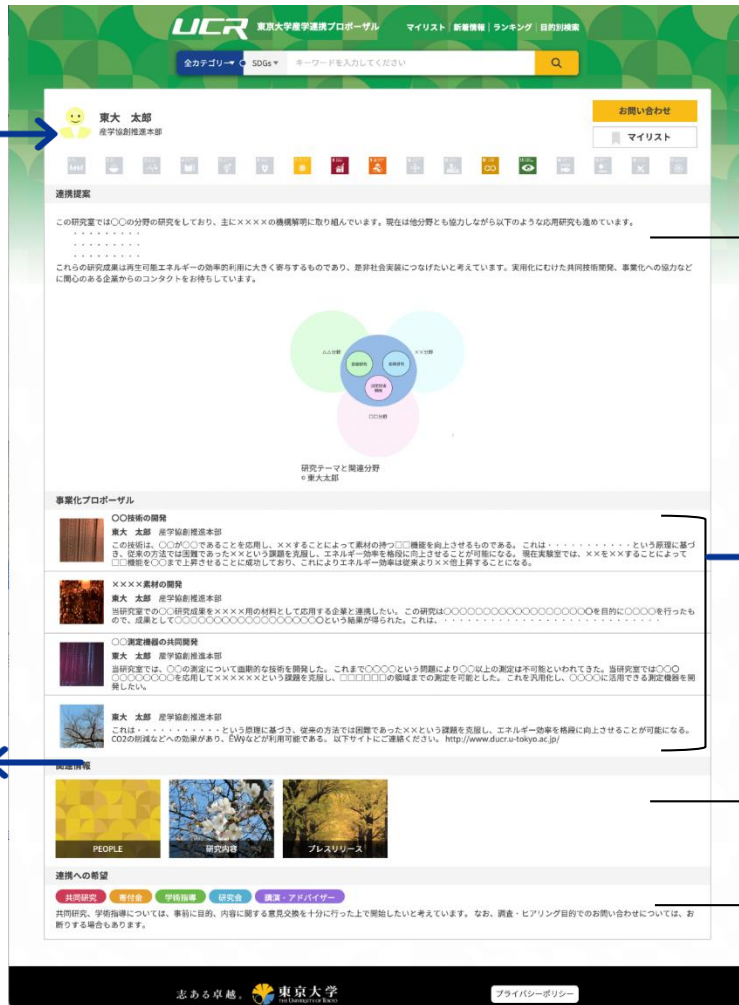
UCR 東京大学産学連携プロポーザル マイリスト | 新着情報 | ランキング | 目的別検索

全カテゴリー SDGs キーワードを入力してください

東大 太郎
産学協創推進本部

お問い合わせ
マイリスト

連携提案

この研究室では〇〇の分野の研究をしており、主に××××の機構解明に取り組んでいます。現在は他分野とも協力しながら以下のような応用研究も進めています。
・・・・・・・・・
・・・・・・・・・
・・・・・・・・・
これらの研究成果は再生可能エネルギーの効率的利用に大きく寄与するものであり、是非社会実装につなげたいと考えています。実用化にむけた共同技術開発、事業化への協力などに関心のある企業からのコンタクトをお待ちしています。

△△分野
××分野
〇〇分野

研究テーマと関連分野
© 東大太郎

事業化プロポーザル

〇〇技術の開発
東大 太郎 産学協創推進本部
この技術は、〇〇が〇〇であることを応用し、××することによって素材の持つ□□機能を向上させるものである。これは・・・・・・・・・・・という原理に基づき、従来の方法では困難であった××という課題を克服し、エネルギー効率を格段に向上させることが可能になる。現在実験室では、××を××することによって□□機能を〇〇まで上昇させることに成功しており、これによりエネルギー効率は従来より××倍上昇することになる。

××××素材の開発
東大 太郎 産学協創推進本部
当研究室での〇〇研究成果を××××用の材料として応用する企業と連携したい。この研究は〇〇〇〇〇〇〇〇〇〇〇〇〇〇〇〇〇〇を目的に〇〇〇〇を行ったもので、成果として〇〇〇〇〇〇〇〇〇〇〇〇〇〇〇〇〇〇〇という結果が得られた。これは、・・・・・・・・・・・・・・・・・・・・・・・・・

〇〇測定機器の共同開発
東大 太郎 産学協創推進本部
当研究室では、〇〇の測定について画期的な技術を開発した。これまで〇〇〇〇という問題により〇〇以上の測定は不可能といわれてきた。当研究室では〇〇〇〇〇〇〇〇〇〇を応用して××××××という課題を克服し、□□□□□□の領域までの測定を可能とした。これを汎用化し、〇〇〇〇に活用できる測定機器を開発したい。

東大 太郎 産学協創推進本部
これは・・・・・・・・・・・・・という原理に基づき、従来の方法では困難であった××という課題を克服し、エネルギー効率を格段に向上させることが可能になる。CO2の削減などへの効果があり、EVなどが利用可能である。以下サイトにご連絡ください。http://www.ducr.u-tokyo.ac.jp/

関連情報

PEOPLE
研究内容
プレスリリース

連携への希望

共同研究 寄付金 学術指導 研究会 講演・アドバイザー
共同研究、学術指導については、事前に目的、内容に関する意見交換を十分に行った上で開始したいと考えています。なお、調査・ヒアリング目的でのお問い合わせについては、お断りする場合もあります。

志ある卓越。東京大学 THE UNIVERSITY OF TOKYO
プライバシーポリシー